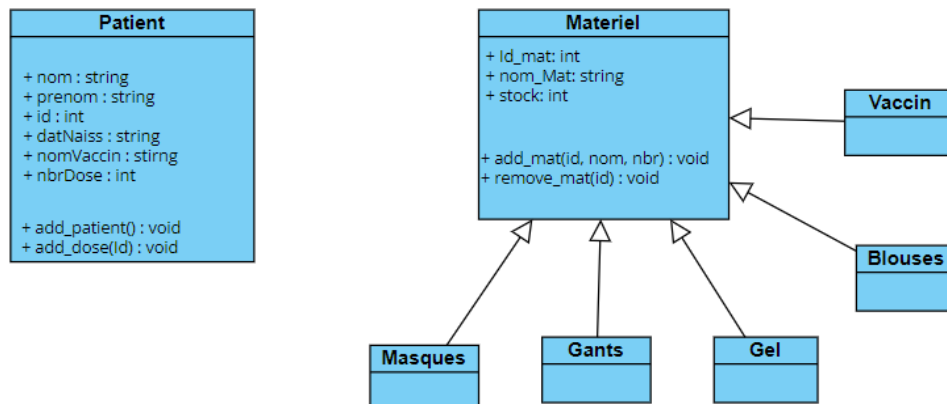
Patient

+ nom : string
+ prenom : string
+ id : int
+ datNaiss : string
+ nomVaccin : stirng
+ nbrDose : int

+ add_patient() : void
+ add_dose(Id) : void

Materiel

+ Id_mat: int
+ nom_Mat: string
+ stock: int

+ add_mat(id, nom, nbr) : void
+ remove_mat(id) : void

Vaccin

Blouses

Masques

Gants

Gel